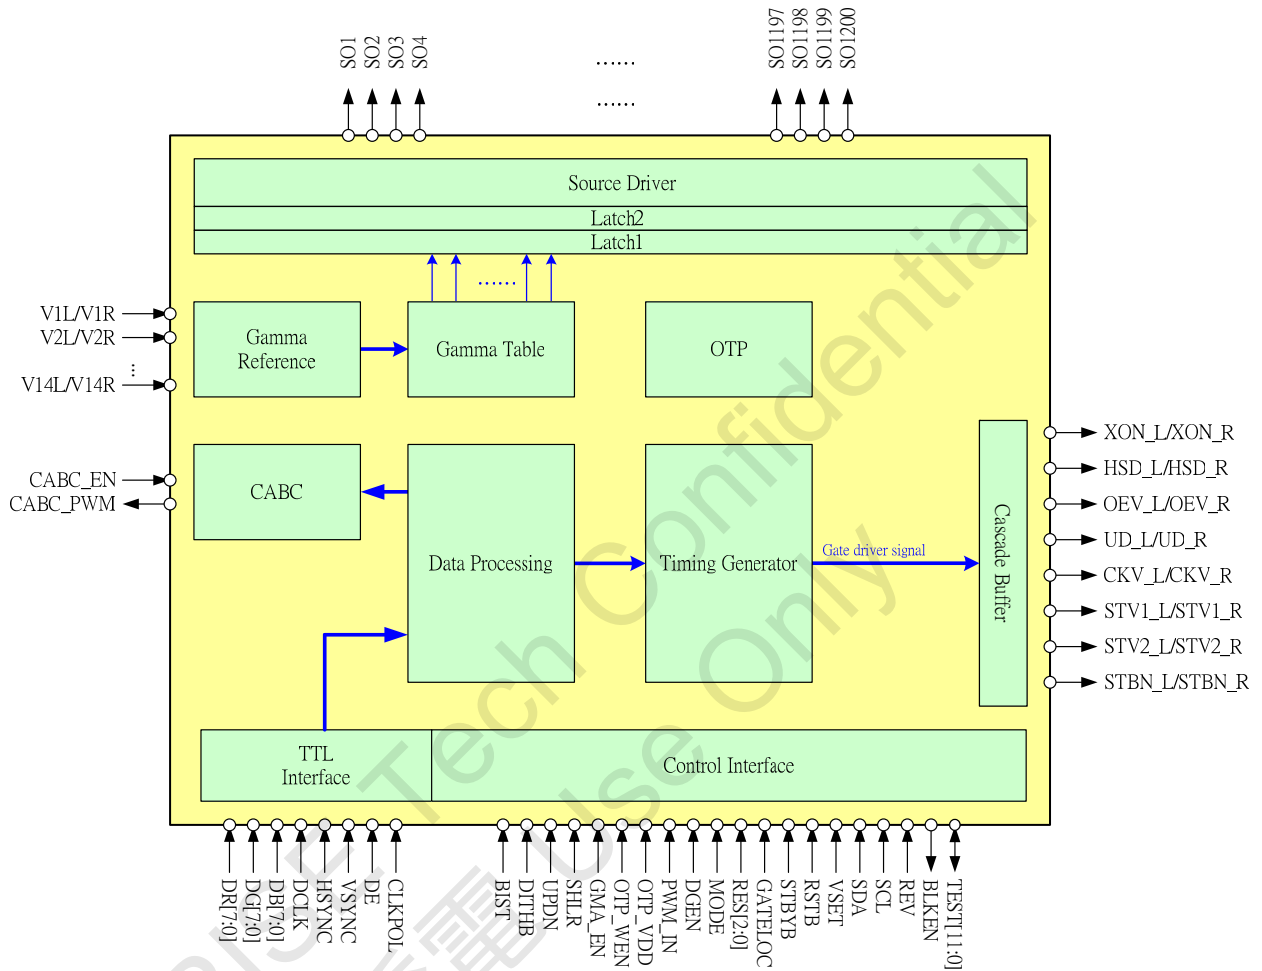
SO1 SO2 SO3 SO4
......
......
SO1197 SO1198 SO1199 SO1200

Source Driver
Latch2
Latch1

V1L/V1R
V2L/V2R
⋮
V14L/V14R

Gamma Reference
......
Gamma Table
OTP

CABC_EN
CABC_PWM

CABC
Data Processing
Timing Generator
Gate driver signal
Cascade Buffer

XON_L/XON_R
HSD_L/HSD_R
OEV_L/OEV_R
UD_L/UD_R
CKV_L/CKV_R
STV1_L/STV1_R
STV2_L/STV2_R
STBN_L/STBN_R

TTL Interface
Control Interface

DR[7:0]
DG[7:0]
DB[7:0]
DCLK
HSYNC
VSYNC
DE
CLKPOL
BIST
DITHB
UPDN
SHLR
GMA_EN
OTP_WEN
OTP_VDD
PWM_IN
DGEN
MODE
RES[2:0]
GATELOC
STBYB
RSTB
VSET
SDA
SCL
REV
BLKEN
TEST[11:0]

Tech Confidential Use Only